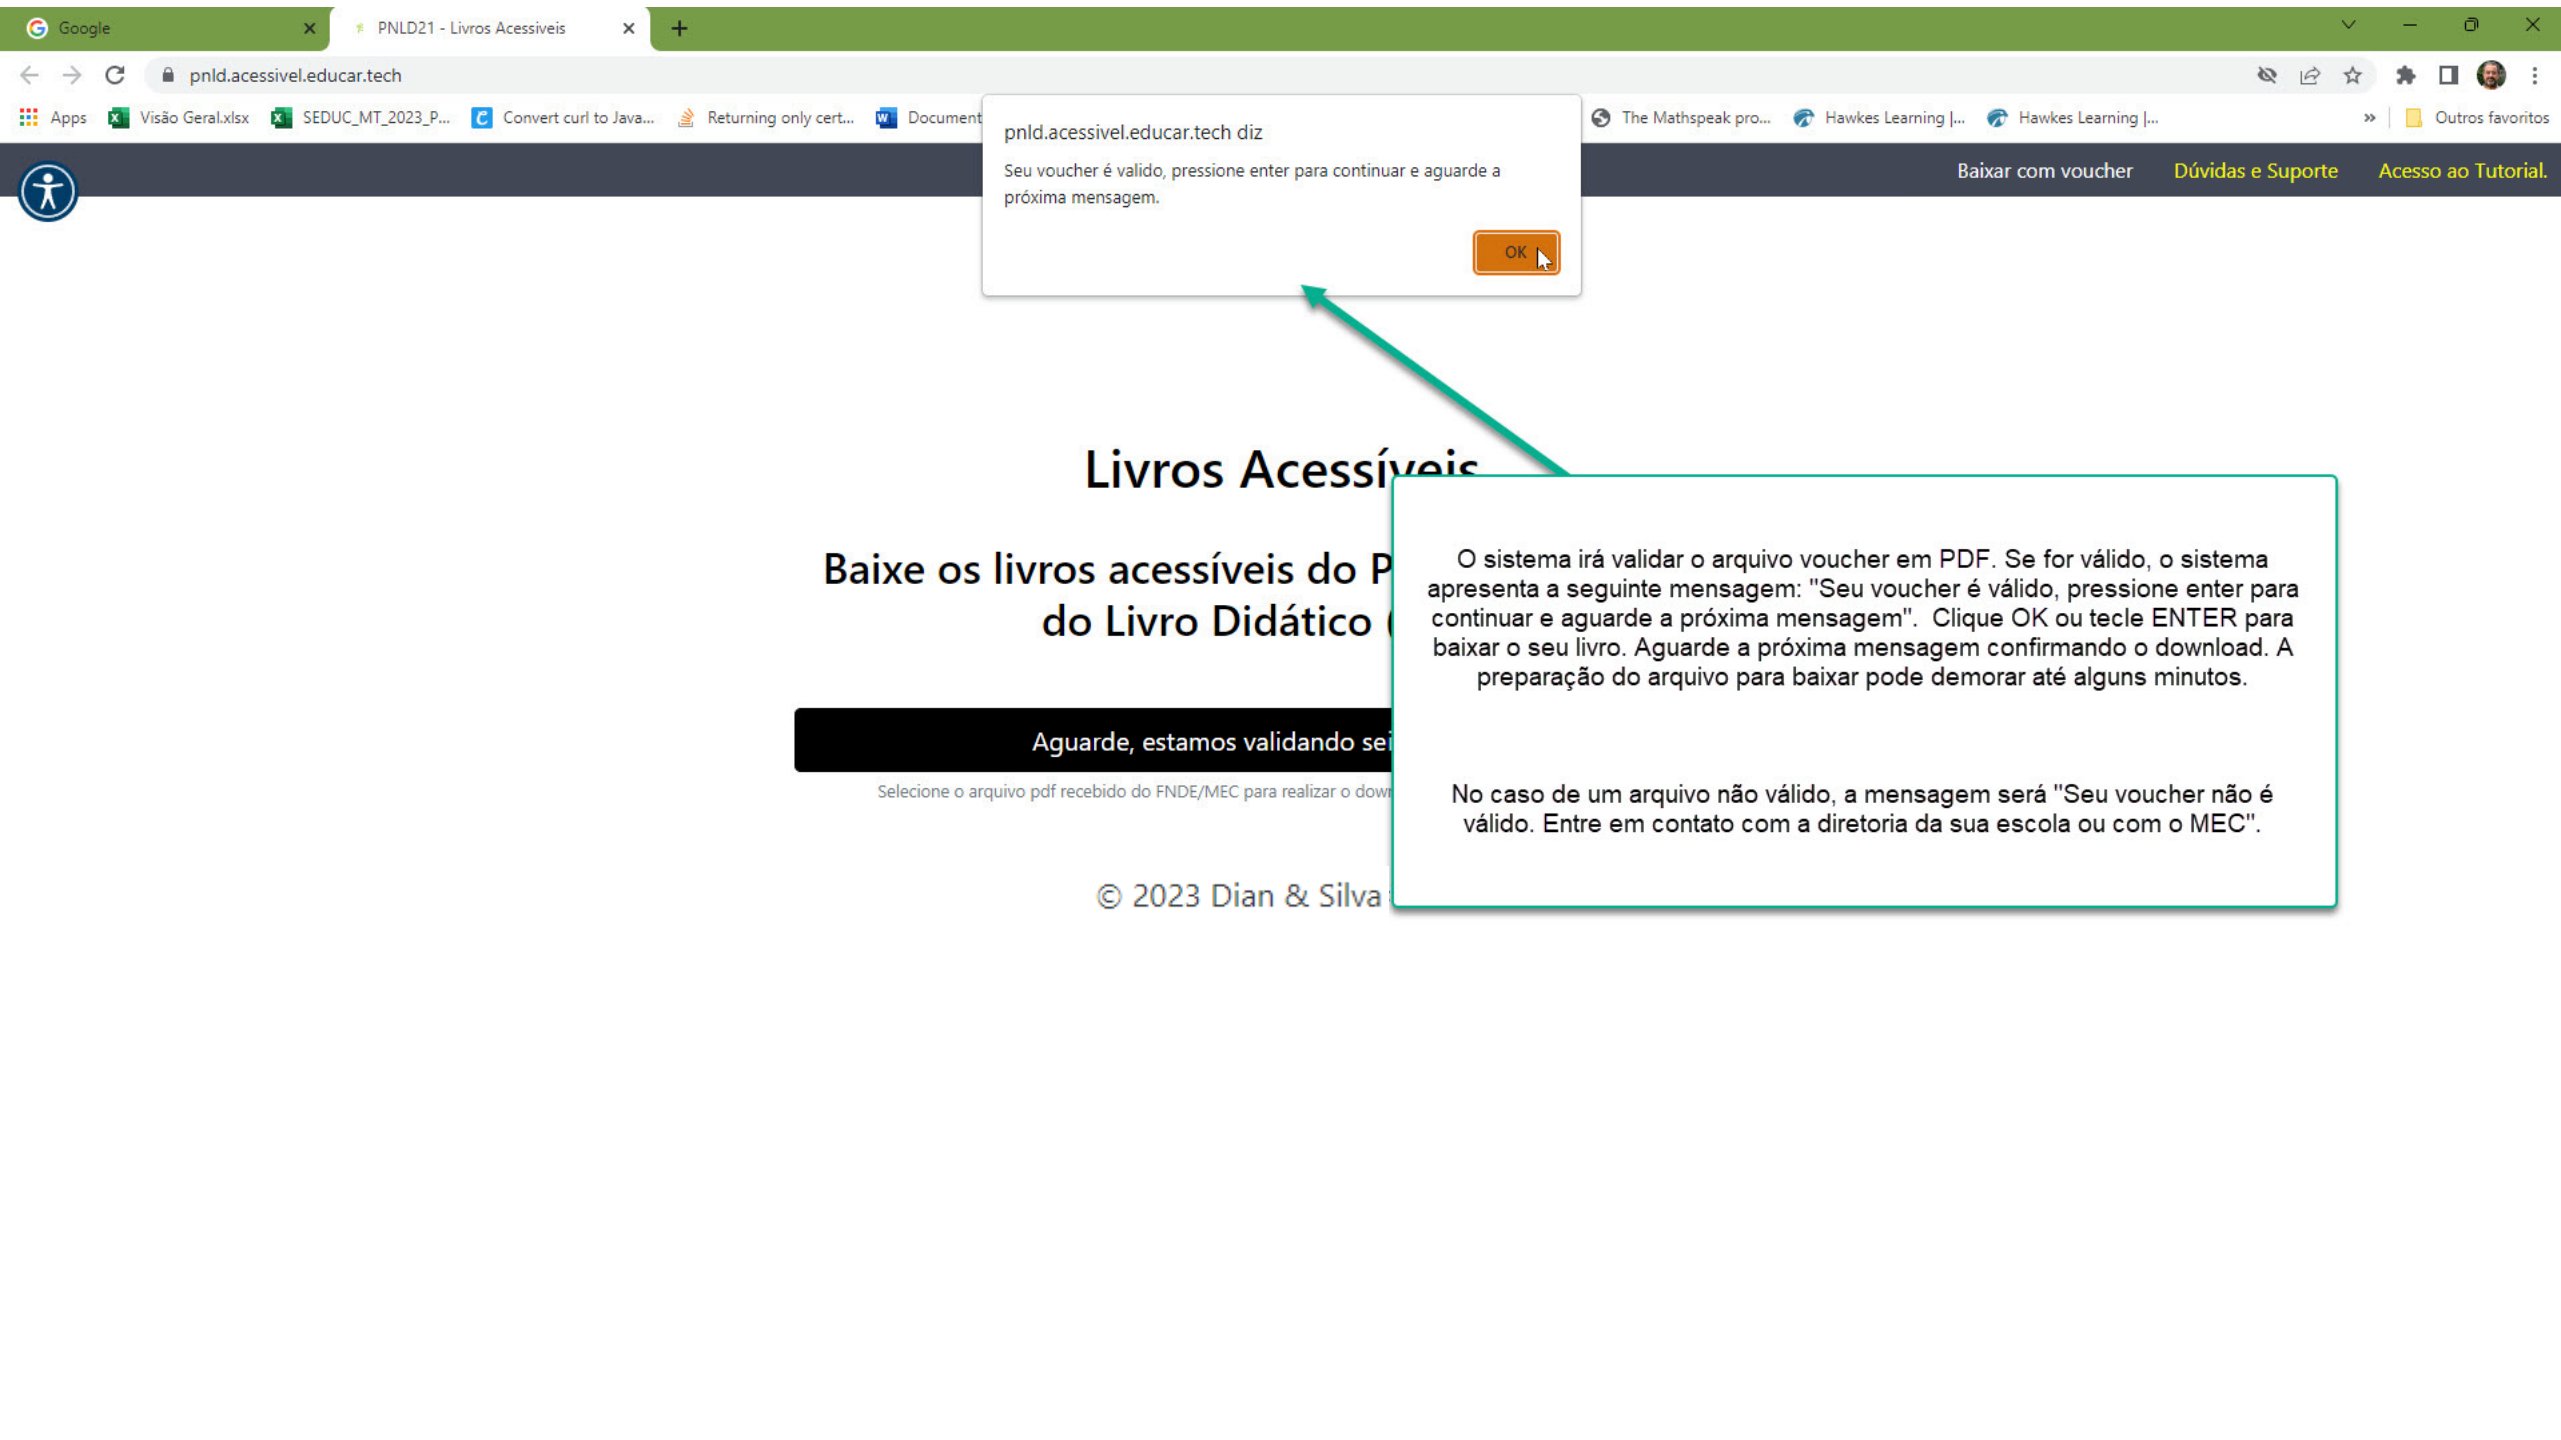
Google

PNLD21 - Livros Acessiveis

pnld.acessivel.educar.tech

Apps  Visão Geral.xlsx  SEDUC_MT_2023_P...  Convert curl to Java...  Returning only cert...  Document  The Mathspeak pro...  Hawkes Learning |...  Hawkes Learning |...  »  Outros favoritos

pnld.acessivel.educar.tech diz

Seu voucher é valido, pressione enter para continuar e aguarde a próxima mensagem.

OK

Baixar com voucher  Dúvidas e Suporte  Acesso ao Tutorial.

Livros Acessíveis

Baixe os livros acessíveis do P
do Livro Didático (

Aguarde, estamos validando se

Selecione o arquivo pdf recebido do FNDE/MEC para realizar o dow

© 2023 Dian & Silva

O sistema irá validar o arquivo voucher em PDF. Se for válido, o sistema apresenta a seguinte mensagem: "Seu voucher é válido, pressione enter para continuar e aguarde a próxima mensagem". Clique OK ou tecle ENTER para baixar o seu livro. Aguarde a próxima mensagem confirmando o download. A preparação do arquivo para baixar pode demorar até alguns minutos.

No caso de um arquivo não válido, a mensagem será "Seu voucher não é válido. Entre em contato com a diretoria da sua escola ou com o MEC".